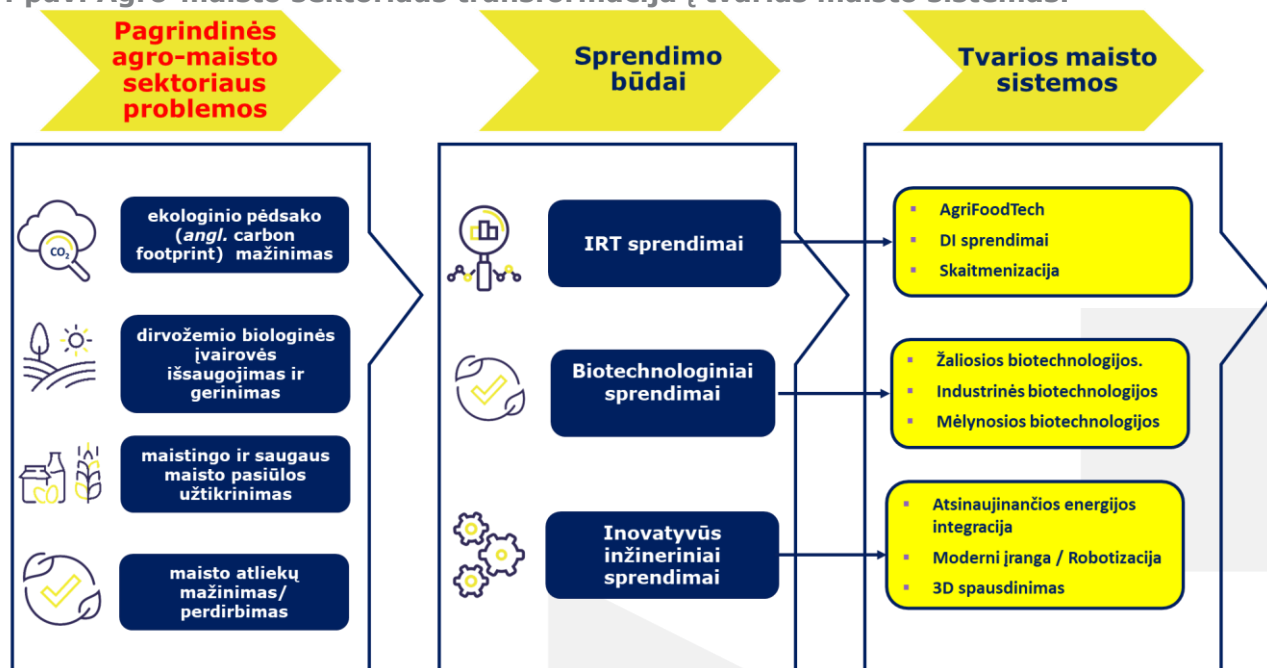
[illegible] pav. Agro-maisto sektoriaus transformacija į tvarias maisto sistemas.

Pagrindinės agro-maisto sektoriaus problemos

Sprendimo būdai

Tvarios maisto sistemos

$CO_2$

ekologinio pėdsako (*angl.* carbon footprint) mažinimas

dirvožemio biologinės įvairovės išsaugojimas ir gerinimas

maistingo ir saugaus maisto pasiūlos užtikrinimas

maisto atliekų mažinimas/ perdirbimas

IRT sprendimai

Biotechnologiniai sprendimai

Inovatyvūs inžineriniai sprendimai

AgriFoodTech
DI sprendimai
Skaitmenizacija

Žaliosios biotechnologijos.
Industrinės biotechnologijos
Mėlynosios biotechnologijos

Atsinaujinančios energijos integracija
Moderni įranga / Robotizacija
3D spausdinimas